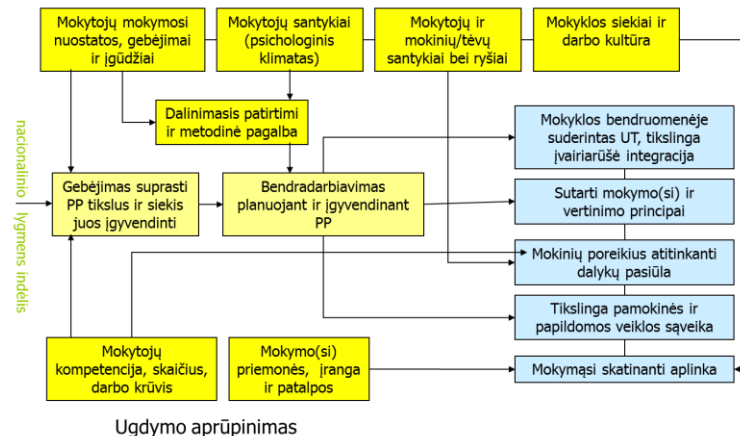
Mokytojų mokymosi nuostatos, gebėjimai ir įgūdžiai

Mokytojų santykiai (psichologinis klimatas)

Mokytojų ir mokinių/tėvų santykiai bei ryšiai

Mokyklos siekiai ir darbo kultūra

Dalinimasis patirtimi ir metodinė pagalba

nacionalinio lygmens indėlis

Gebėjimas suprasti PP tikslus ir siekis juos įgyvendinti

Bendradarbiavimas planuojant ir įgyvendinant PP

Mokyklos bendruomenėje suderintas UT, tikslinga įvairiarūšė integracija

Sutarti mokymo(si) ir vertinimo principai

Mokinių poreikius atitinkanti dalykų pasiūla

Tikslinga pamokinės ir papildomos veiklos sąveika

Mokytojų kompetencija, skaičius, darbo krūvis

Mokymo(si) priemonės, įranga ir patalpos

Mokymąsi skatinanti aplinka

Ugdymo aprūpinimas